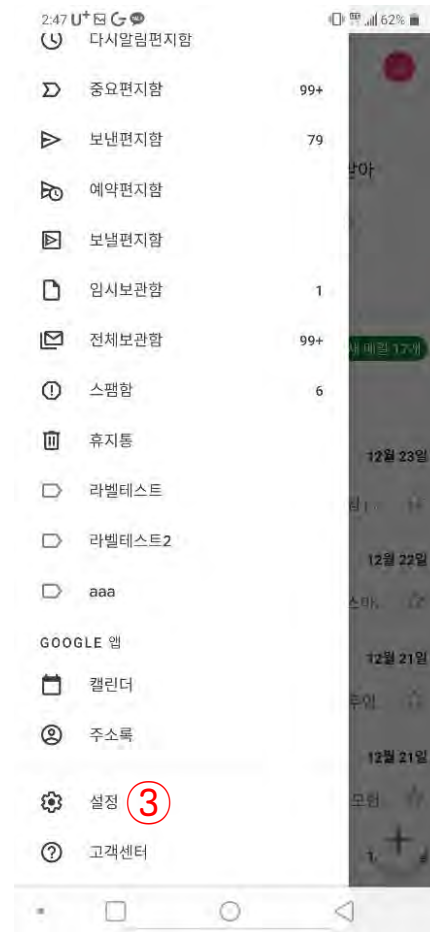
2:47 U⁺ 62%

다시알림편지함

중요편지함 99+

보낸편지함 79

예약편지함

보낼편지함

임시보관함 1

전체보관함 99+

스팸함 6

휴지통

라벨테스트

라벨테스트2

aaa

GOOGLE 앱

캘린더

주소록

설정 ③

고객센터

새 메일 17개

12월 23일

12월 22일

12월 21일

12월 21일